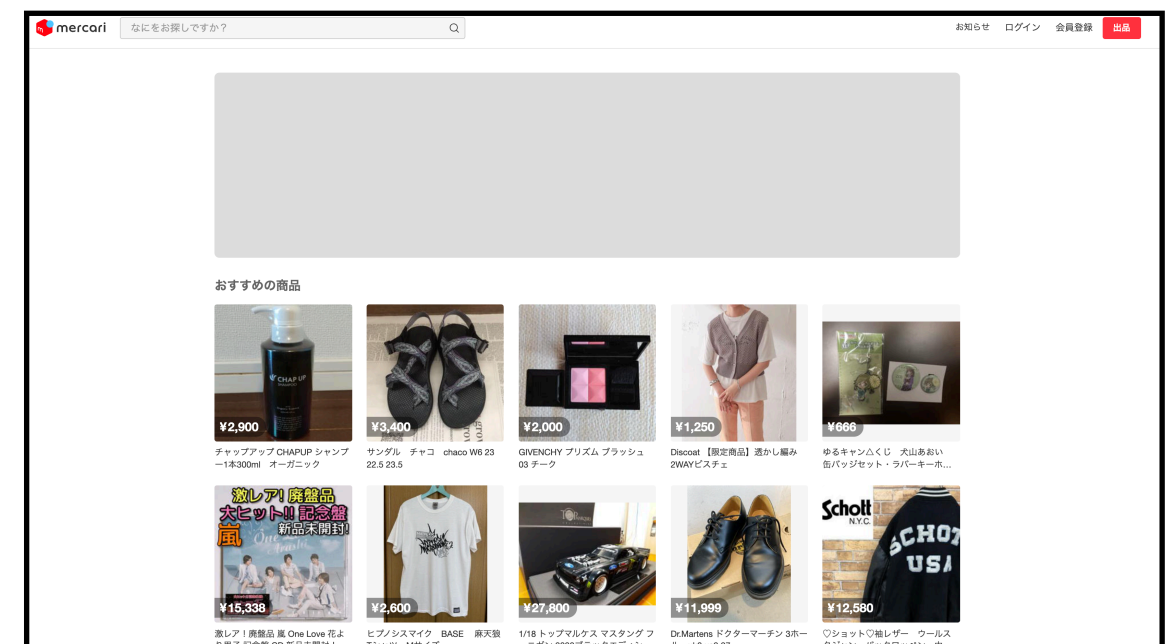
mercari

なにをお探しですか？

お知らせ ログイン 会員登録 出品

おすすめの商品

CHAP UP

¥2,900

チャップアップ CHAPUP シャンプー1本300ml オーガニック

¥3,400

サンダル チャコ chaco W6 23 22.5 23.5

¥2,000

GIVENCHY プリズム ブラッシュ 03 チーク

¥1,250

Discoat 【限定商品】透かし編み 2WAYビスチェ

¥666

ゆるキャン△くじ 犬山あおい 缶バッジセット・ラバーキーホ...

激レア！廃盤品 大ヒット!! 記念盤 新品未開封! 嵐

¥15,338

激レア！廃盤品 嵐 One Love 花より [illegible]

¥2,600

ヒプノシスマイク BASE 麻天狼 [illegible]

¥27,800

1/18 トップマルケス マスタング フ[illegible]

¥11,999

Dr.Martens ドクターマーチン 3ホー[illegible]

Schott N.Y.C.

SCHOTT USA

¥12,580

♡ショット♡袖レザー ウールス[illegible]